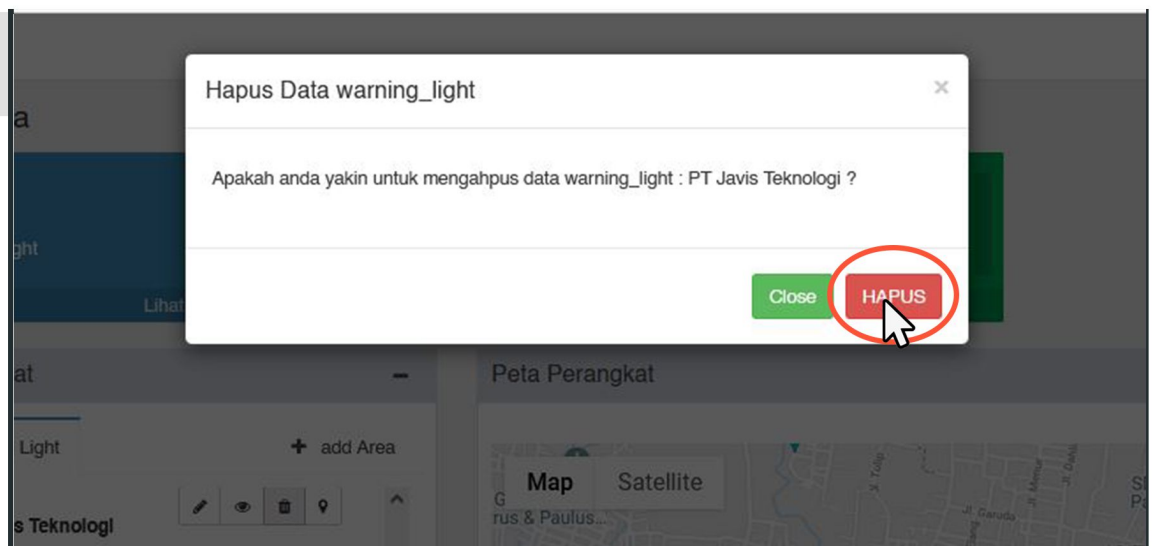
a

ght

Lihat

at

Light

+ add Area

s Teknologi

Hapus Data warning_light

×

Apakah anda yakin untuk mengahpus data warning_light : PT Javis Teknologi ?

Close

HAPUS

Peta Perangkat

Map

Satellite

G

rus & Paulus...

Jl. Garuda